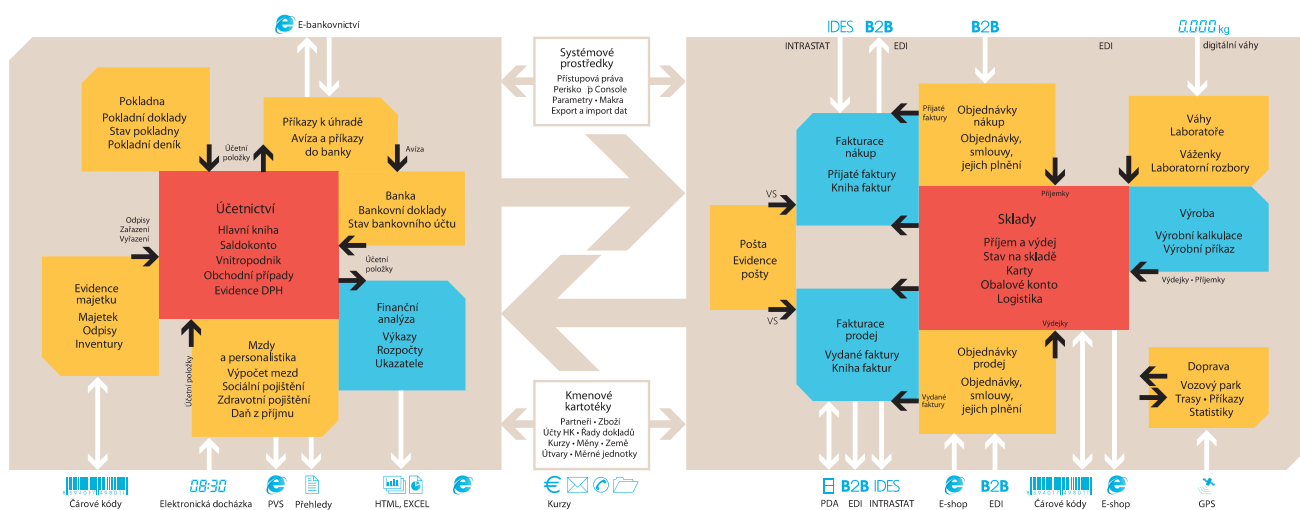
E-bankovnictví

IDES B2B B2B 0.000 kg
INTRASTAT EDI EDI digitální váhy

Systémové prostředky
Přístupová práva
Periskop Console
Parametry • Makra
Export a import dat

Pokladna
Pokladní doklady
Stav pokladny
Pokladní deník

Účetní položky

Příkazy k úhradě
Avíza a příkazy do banky

Avíza

Banka
Bankovní doklady
Stav bankovního účtu

Odpisy
Zařazení
Vyřazení

Účetnictví
Hlavní kniha
Saldokonto
Vnitropodnik
Obchodní případy
Evidence DPH

Účetní položky

Evidence majetku
Majetek
Odpisy
Inventury

Účetní položky

Mzdy a personalistika
Výpočet mezd
Sociální pojištění
Zdravotní pojištění
Daň z příjmu

Finanční analýza
Výkazy
Rozpočty
Ukazatele

Kmenové kartotéky
Partneři • Zboží
Účty HK • Řady dokladů
Kurzy • Měny • Země
Útvary • Měrné jednotky

Přijaté faktury

Fakturace nákup
Přijaté faktury
Kniha faktur

Objednávky nákup
Objednávky, smlouvy, jejich plnění

Příjemky

Váhy
Laboratoře
Váženky
Laboratorní rozbory

VS

Pošta
Evidence pošty

VS

Sklady
Příjem a výdej
Stav na skladě
Karty
Obalové konto
Logistika

Výroba
Výrobní kalkulace
Výrobní příkaz

Výdejky • Příjemky

Výdejky

Fakturace prodej
Vydané faktury
Kniha faktur

Vydané faktury

Objednávky prodej
Objednávky, smlouvy, jejich plnění

Doprava
Vozový park
Trasy • Příkazy
Statistiky

08:30
Čárové kódy Elektronická docházka PVS Přehledy HTML, EXCEL Kurzy PDA B2B EDI IDES INTRASTAT E-shop B2B EDI Čárové kódy E-shop GPS